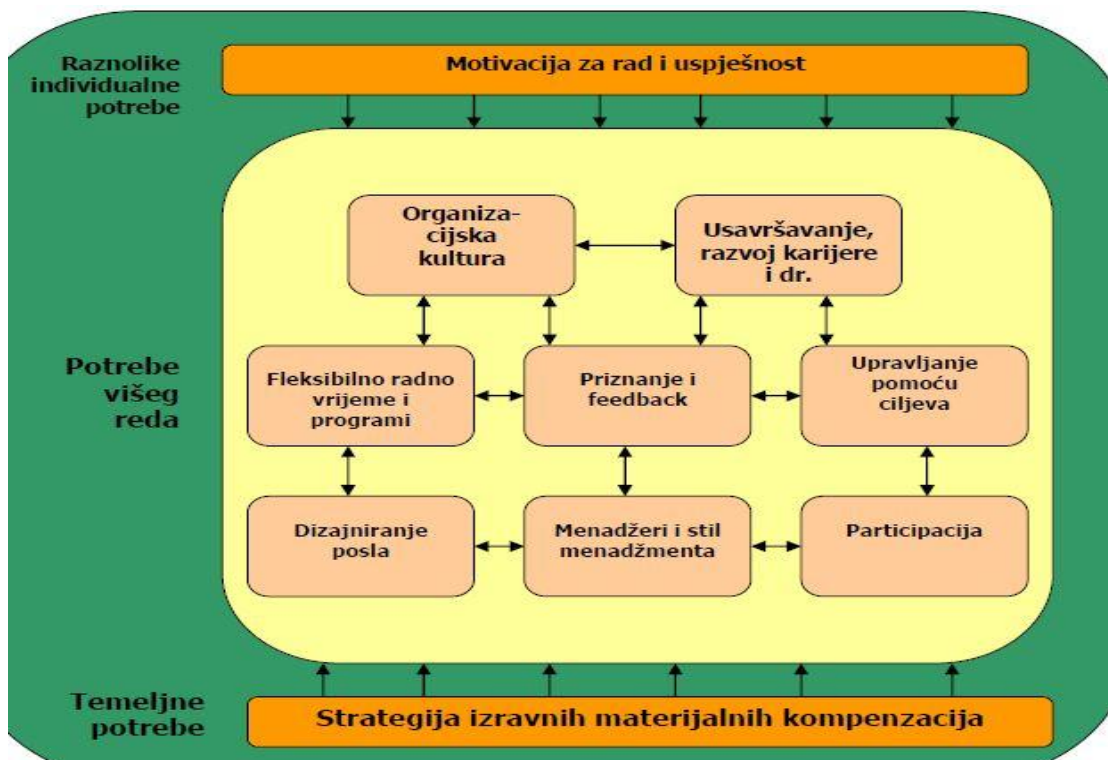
Raznolike individualne potrebe

Motivacija za rad i uspješnost

Organizacijska kultura

Usavršavanje, razvoj karijere i dr.

Potrebe višeg reda

Fleksibilno radno vrijeme i programi

Priznanje i feedback

Upravljanje pomoću ciljeva

Dizajniranje posla

Menadžeri i stil menadžmenta

Participacija

Temeljne potrebe

Strategija izravnih materijalnih kompenzacija